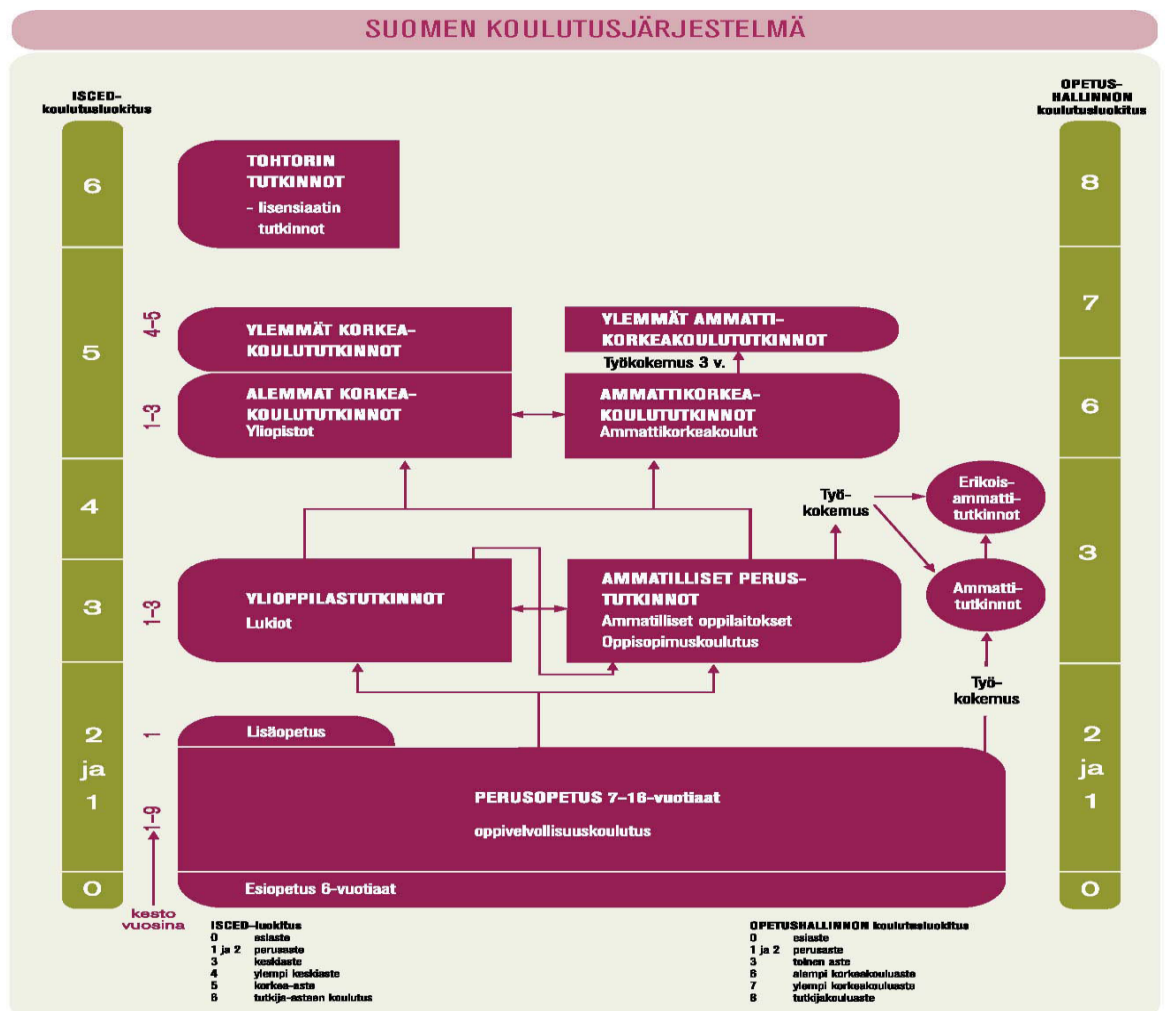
SUOMEN KOULUTUSJÄRJESTELMÄ

ISCED-koulutusluokitus

6
5
4
3
2 ja 1
0

OPETUS-HALLINNON koulutusluokitus

8
7
6
3
2 ja 1
0

TOHTORIN TUTKINNOT
- lisensiaatin tutkinnot

4–5
YLEMMÄT KORKEA-KOULUTUTKINNOT

YLEMMÄT AMMATTI-KORKEAKOULUTUTKINNOT

Työkokemus 3 v.

1–3
ALEMMAT KORKEA-KOULUTUTKINNOT
Yliopistot

AMMATTIKORKEA-KOULUTUTKINNOT
Ammattikorkeakoulut

Työ-kokemus

Erikois-ammatti-tutkinnot

1–3
YLIOPPILASTUTKINNOT
Lukiot

AMMATILLISET PERUS-TUTKINNOT
Ammatilliset oppilaitokset
Oppisopimuskoulutus

Ammatti-tutkinnot

Työ-kokemus

1
Lisäopetus

1–9
PERUSOPETUS 7–16-vuotiaat
oppivelvollisuuskoulutus

Esiopetus 6-vuotiaat

kesto vuosina

ISCED-luokitus
0 esiaste
1 ja 2 perusaste
3 keskiaste
4 ylempi keskiaste
5 korkea-aste
6 tutkija-asteen koulutus

OPETUSHALLINNON koulutusluokitus
0 esiaste
1 ja 2 perusaste
3 toinen aste
6 alempi korkeakouluaste
7 ylempi korkeakouluaste
8 tutkijakouluaste